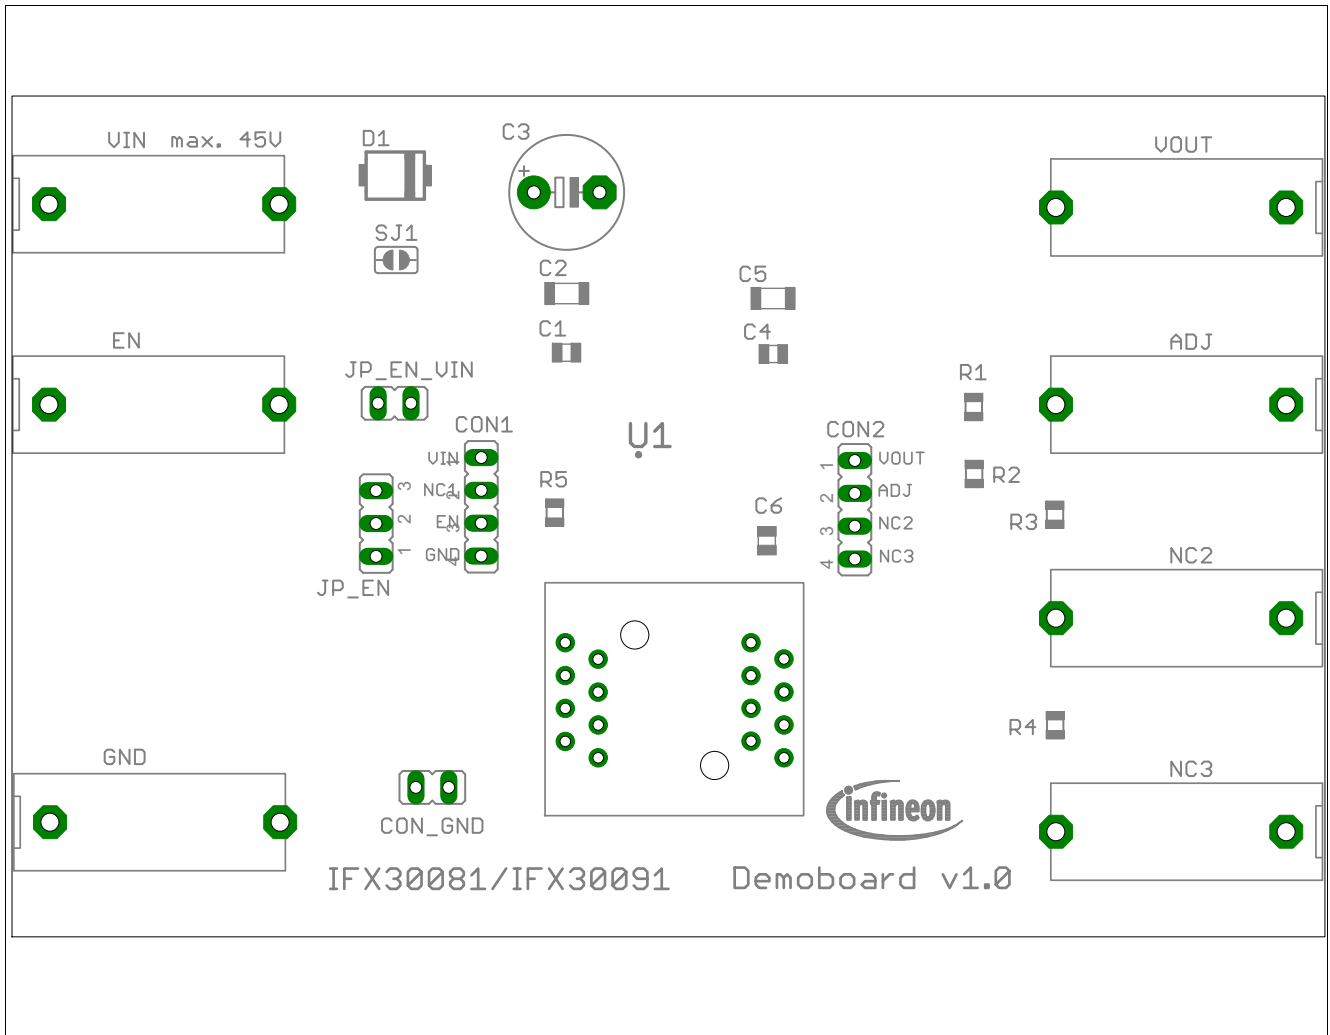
VIN max. 45V

D1

C3

+

VOUT

SJ1

C2

C5

EN

C1

C4

JP_EN_VIN

ADJ

R1

CON1

U1

CON2

VIN

1

VOUT

1

R2

3

NC1

2

ADJ

2

R5

2

EN

3

NC2

3

C6

R3

1

GND

4

NC3

4

JP_EN

NC2

R4

GND

NC3

infineon

CON_GND

IFX30081/IFX30091 Demoboard v1.0